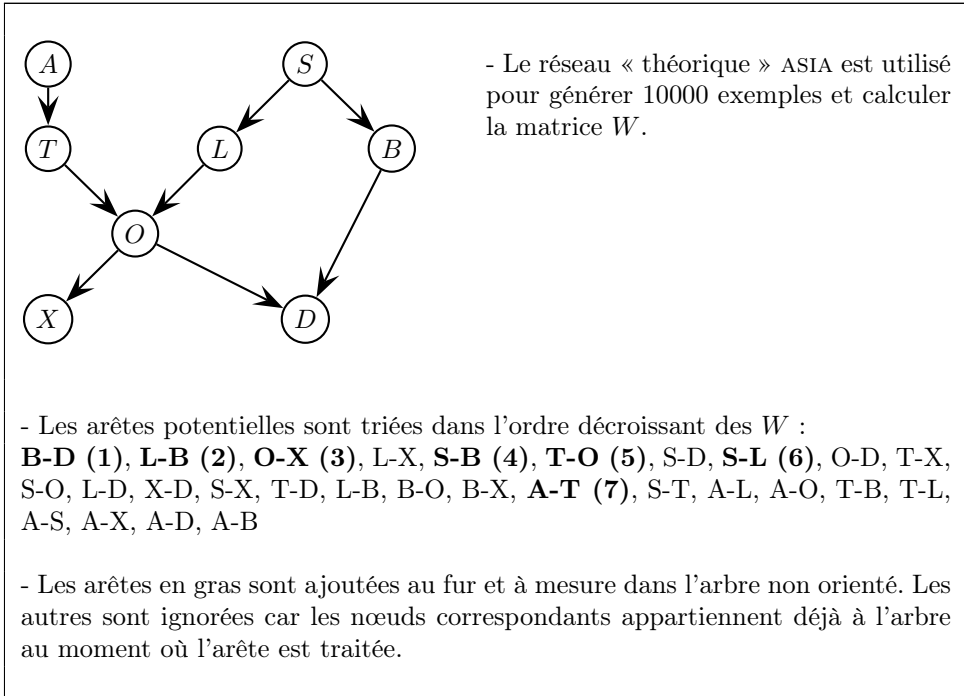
$A$ $S$ $T$ $L$ $B$ $O$ $X$ $D$

- Le réseau « théorique » ASIA est utilisé pour générer 10000 exemples et calculer la matrice $W$.

- Les arêtes potentielles sont triées dans l'ordre décroissant des $W$ :
**B-D (1)**, **L-B (2)**, **O-X (3)**, L-X, **S-B (4)**, **T-O (5)**, S-D, **S-L (6)**, O-D, T-X, S-O, L-D, X-D, S-X, T-D, L-B, B-O, B-X, **A-T (7)**, S-T, A-L, A-O, T-B, T-L, A-S, A-X, A-D, A-B

- Les arêtes en gras sont ajoutées au fur et à mesure dans l'arbre non orienté. Les autres sont ignorées car les nœuds correspondants appartiennent déjà à l'arbre au moment où l'arête est traitée.